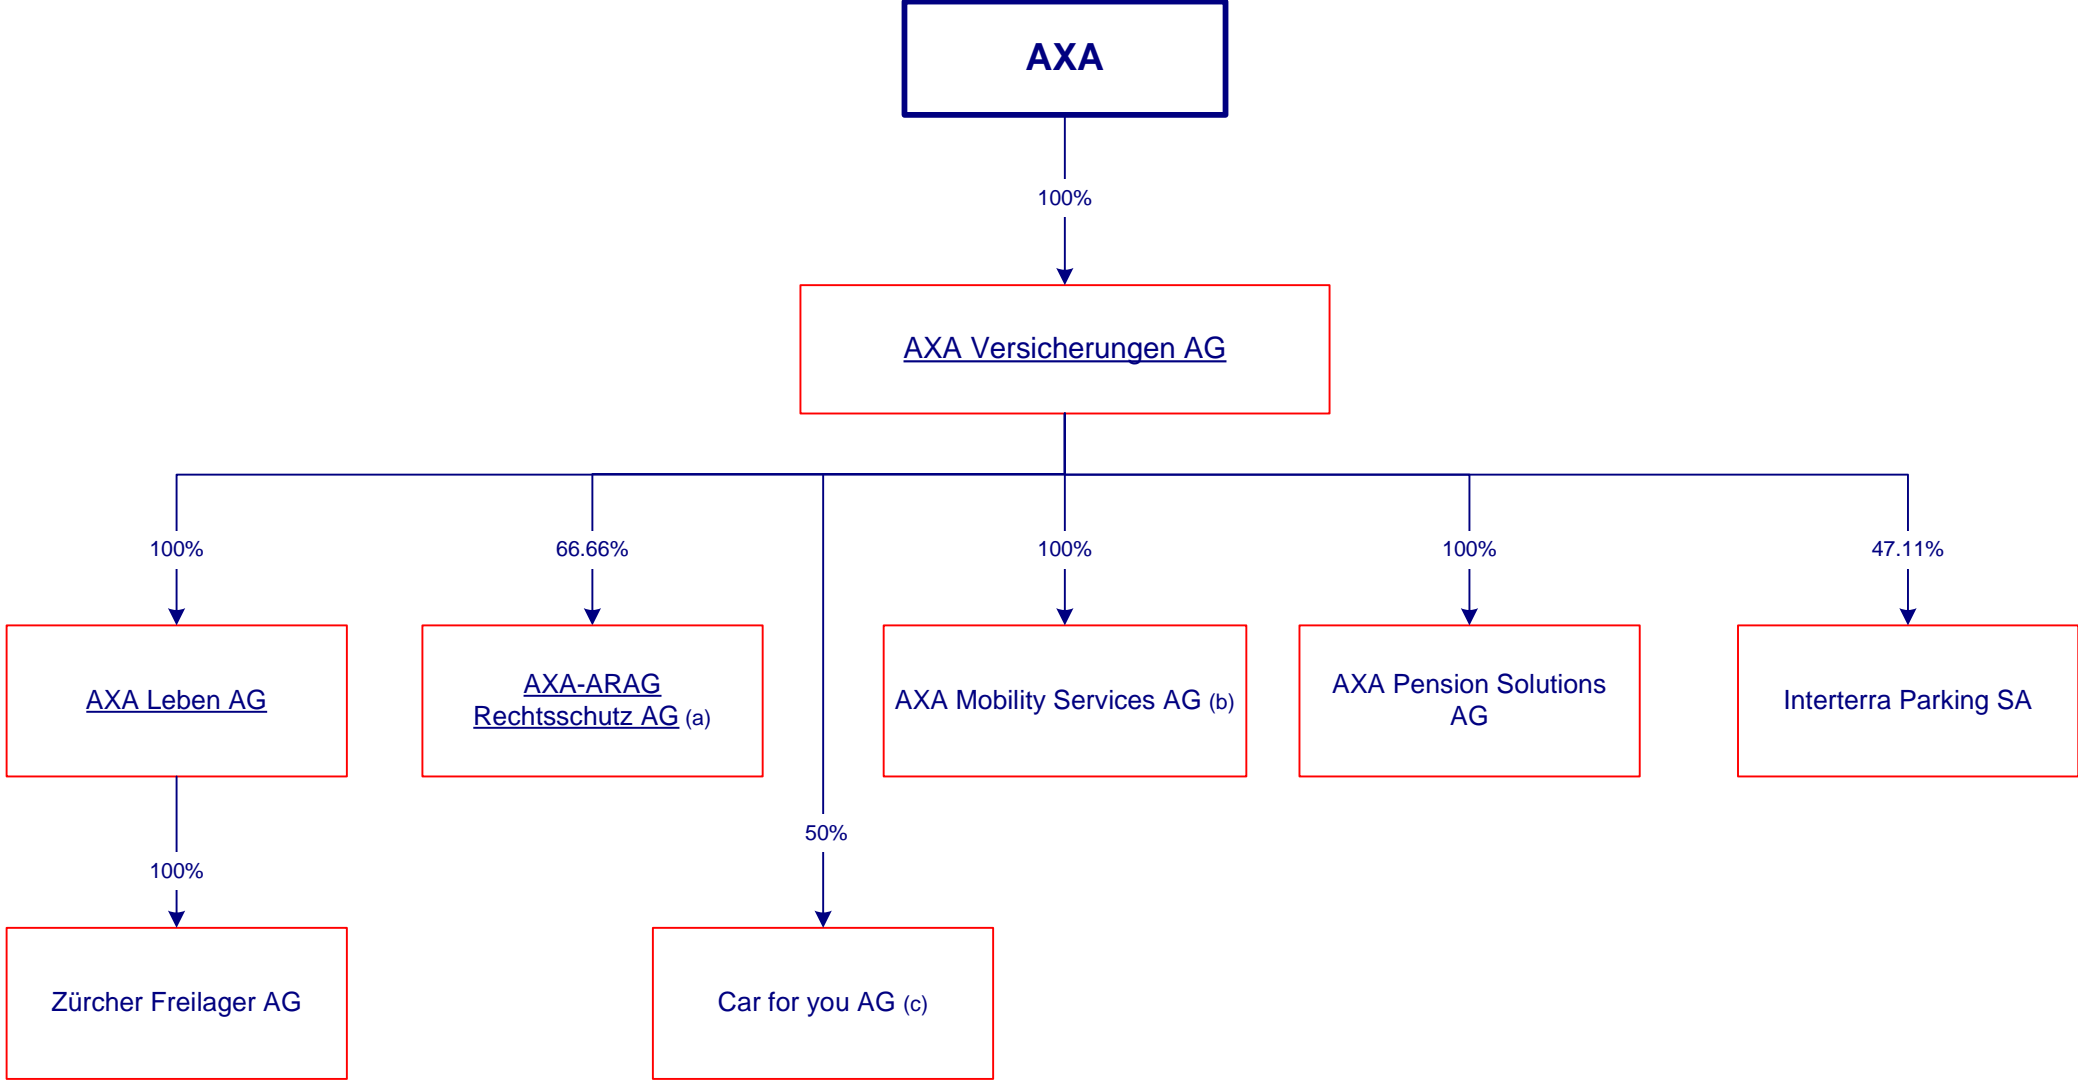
AXA

100%

AXA Versicherungen AG

100%

66.66%

100%

100%

47.11%

AXA Leben AG

AXA-ARAG Rechtsschutz AG (a)

AXA Mobility Services AG (b)

AXA Pension Solutions AG

Interterra Parking SA

100%

50%

Zürcher Freilager AG

Car for you AG (c)